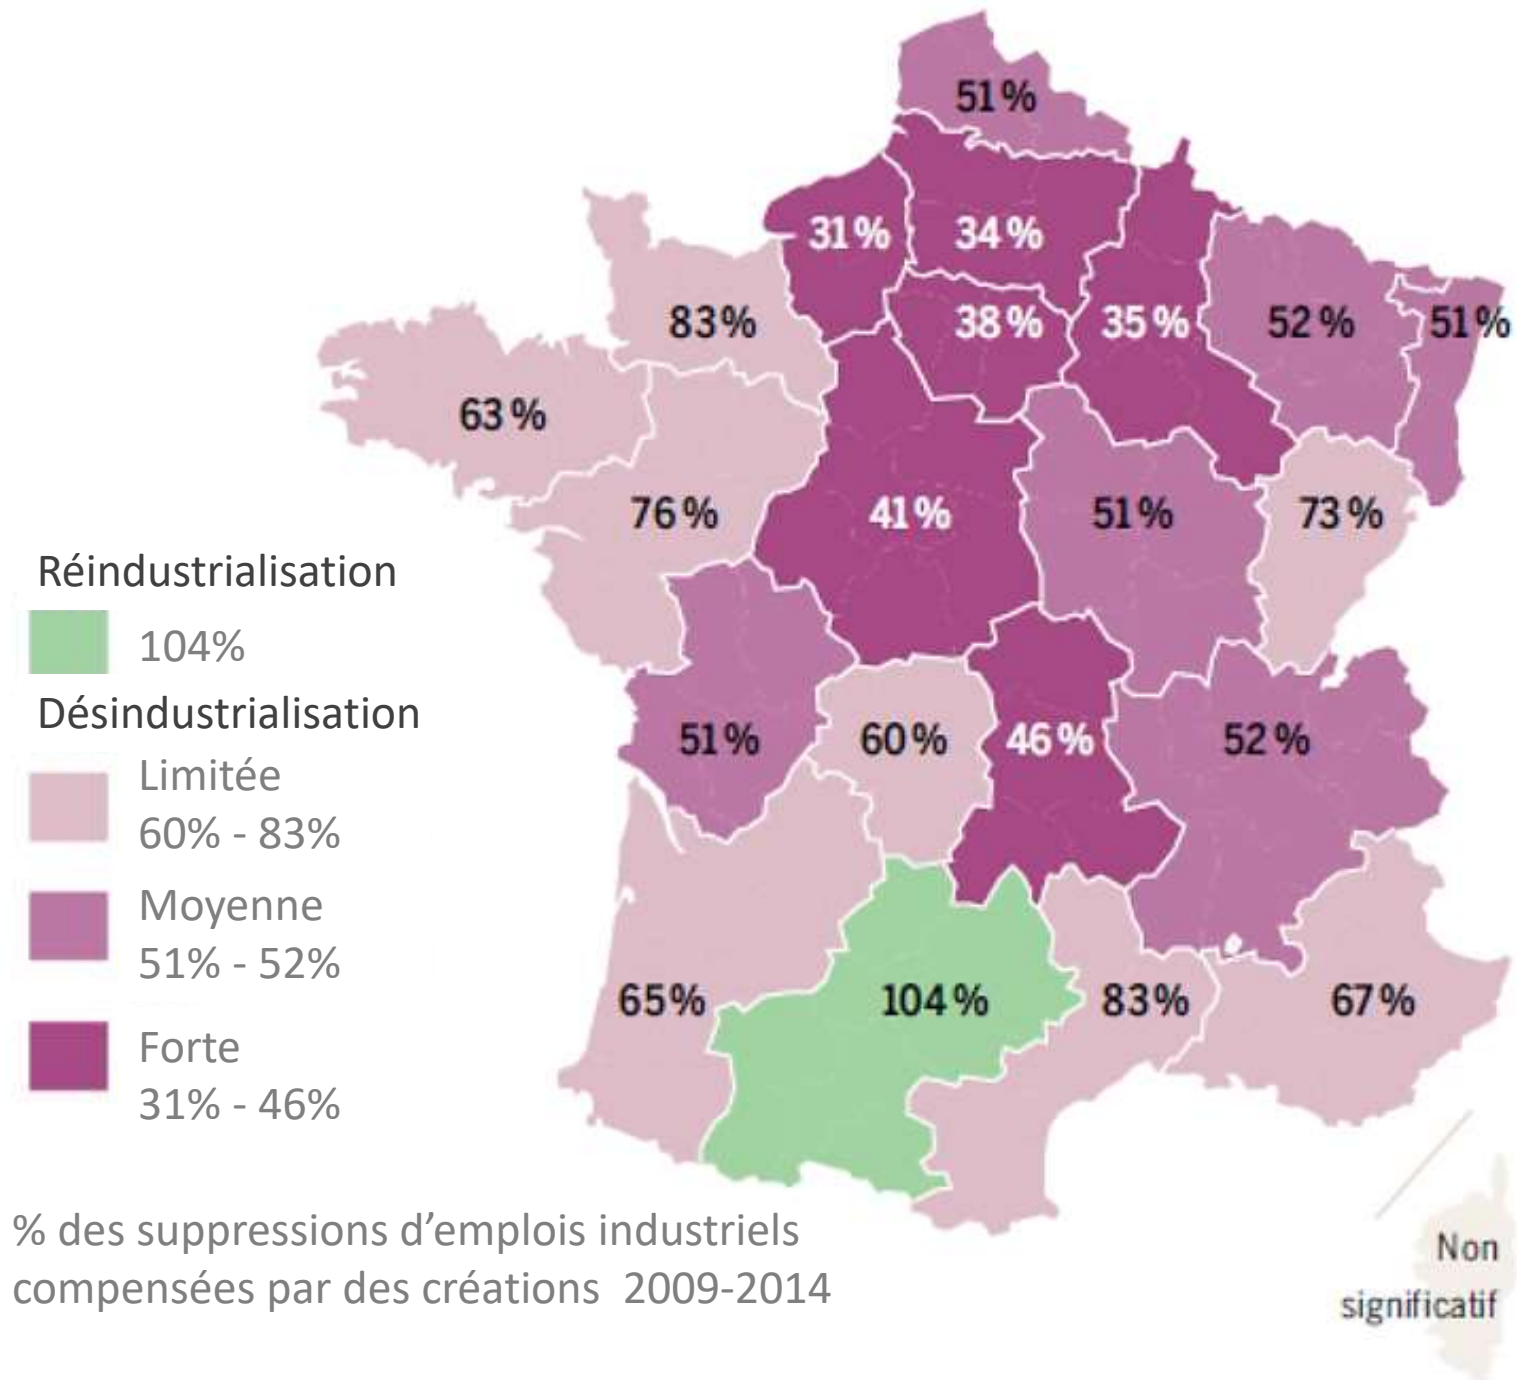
51 %

31 %
34 %
83%
38 %
35 %
52 %
51%
63 %
76 %
41 %
51 %
73 %

Réindustrialisation
104%
Désindustrialisation
Limitée
60% - 83%
Moyenne
51% - 52%
Forte
31% - 46%

51 %
60 %
46 %
52 %
65%
104 %
83%
67 %

% des suppressions d'emplois industriels compensées par des créations 2009-2014

Non significatif